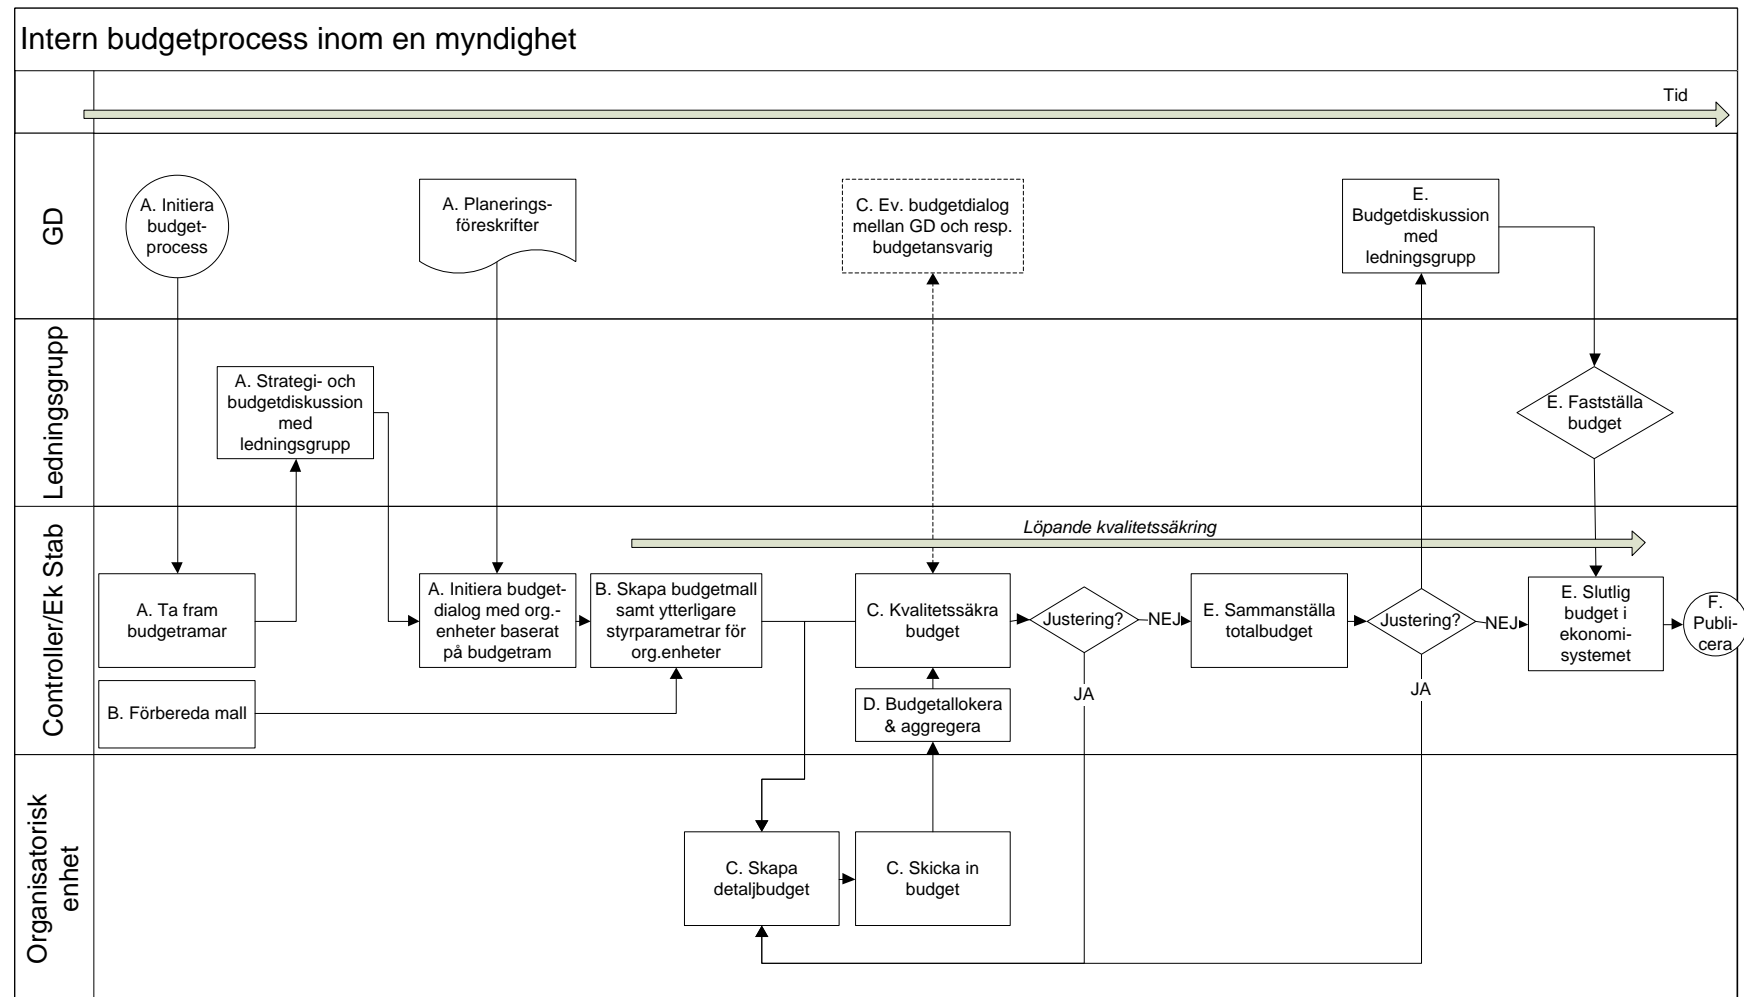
Intern budgetprocess inom en myndighet

Tid

GD

A. Initiera budgetprocess

A. Planeringsföreskrifter

C. Ev. budgetdialog mellan GD och resp. budgetansvarig

E. Budgetdiskussion med ledningsgrupp

Ledningsgrupp

A. Strategi- och budgetdiskussion med ledningsgrupp

E. Fastställa budget

Controller/Ek Stab

Löpande kvalitetssäkring

A. Ta fram budgetramar

A. Initiera budgetdialog med org.-enheter baserat på budgetram

B. Skapa budgetmall samt ytterligare styrparametrar för org.enheter

C. Kvalitetssäkra budget

Justering?

NEJ

E. Sammanställa totalbudget

Justering?

NEJ

E. Slutlig budget i ekonomisystemet

F. Publicera

JA

JA

B. Förbereda mall

D. Budgetallokera & aggregera

Organisatorisk enhet

C. Skapa detaljbudget

C. Skicka in budget